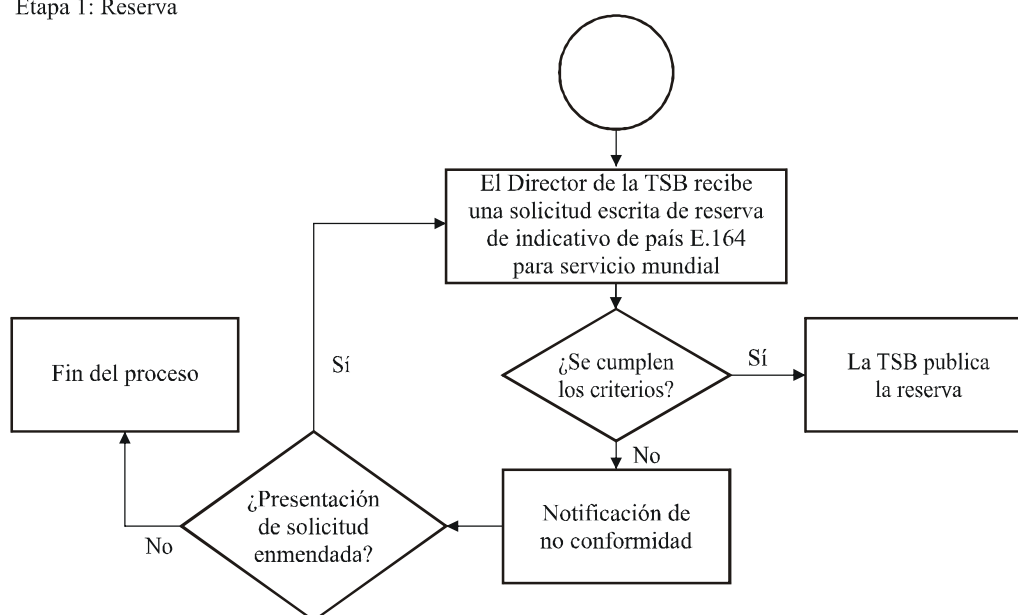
Etapa 1: Reserva

El Director de la TSB recibe una solicitud escrita de reserva de indicativo de país E.164 para servicio mundial

¿Se cumplen los criterios?

Sí

La TSB publica la reserva

No

Notificación de no conformidad

¿Presentación de solicitud enmendada?

Sí

No

Fin del proceso